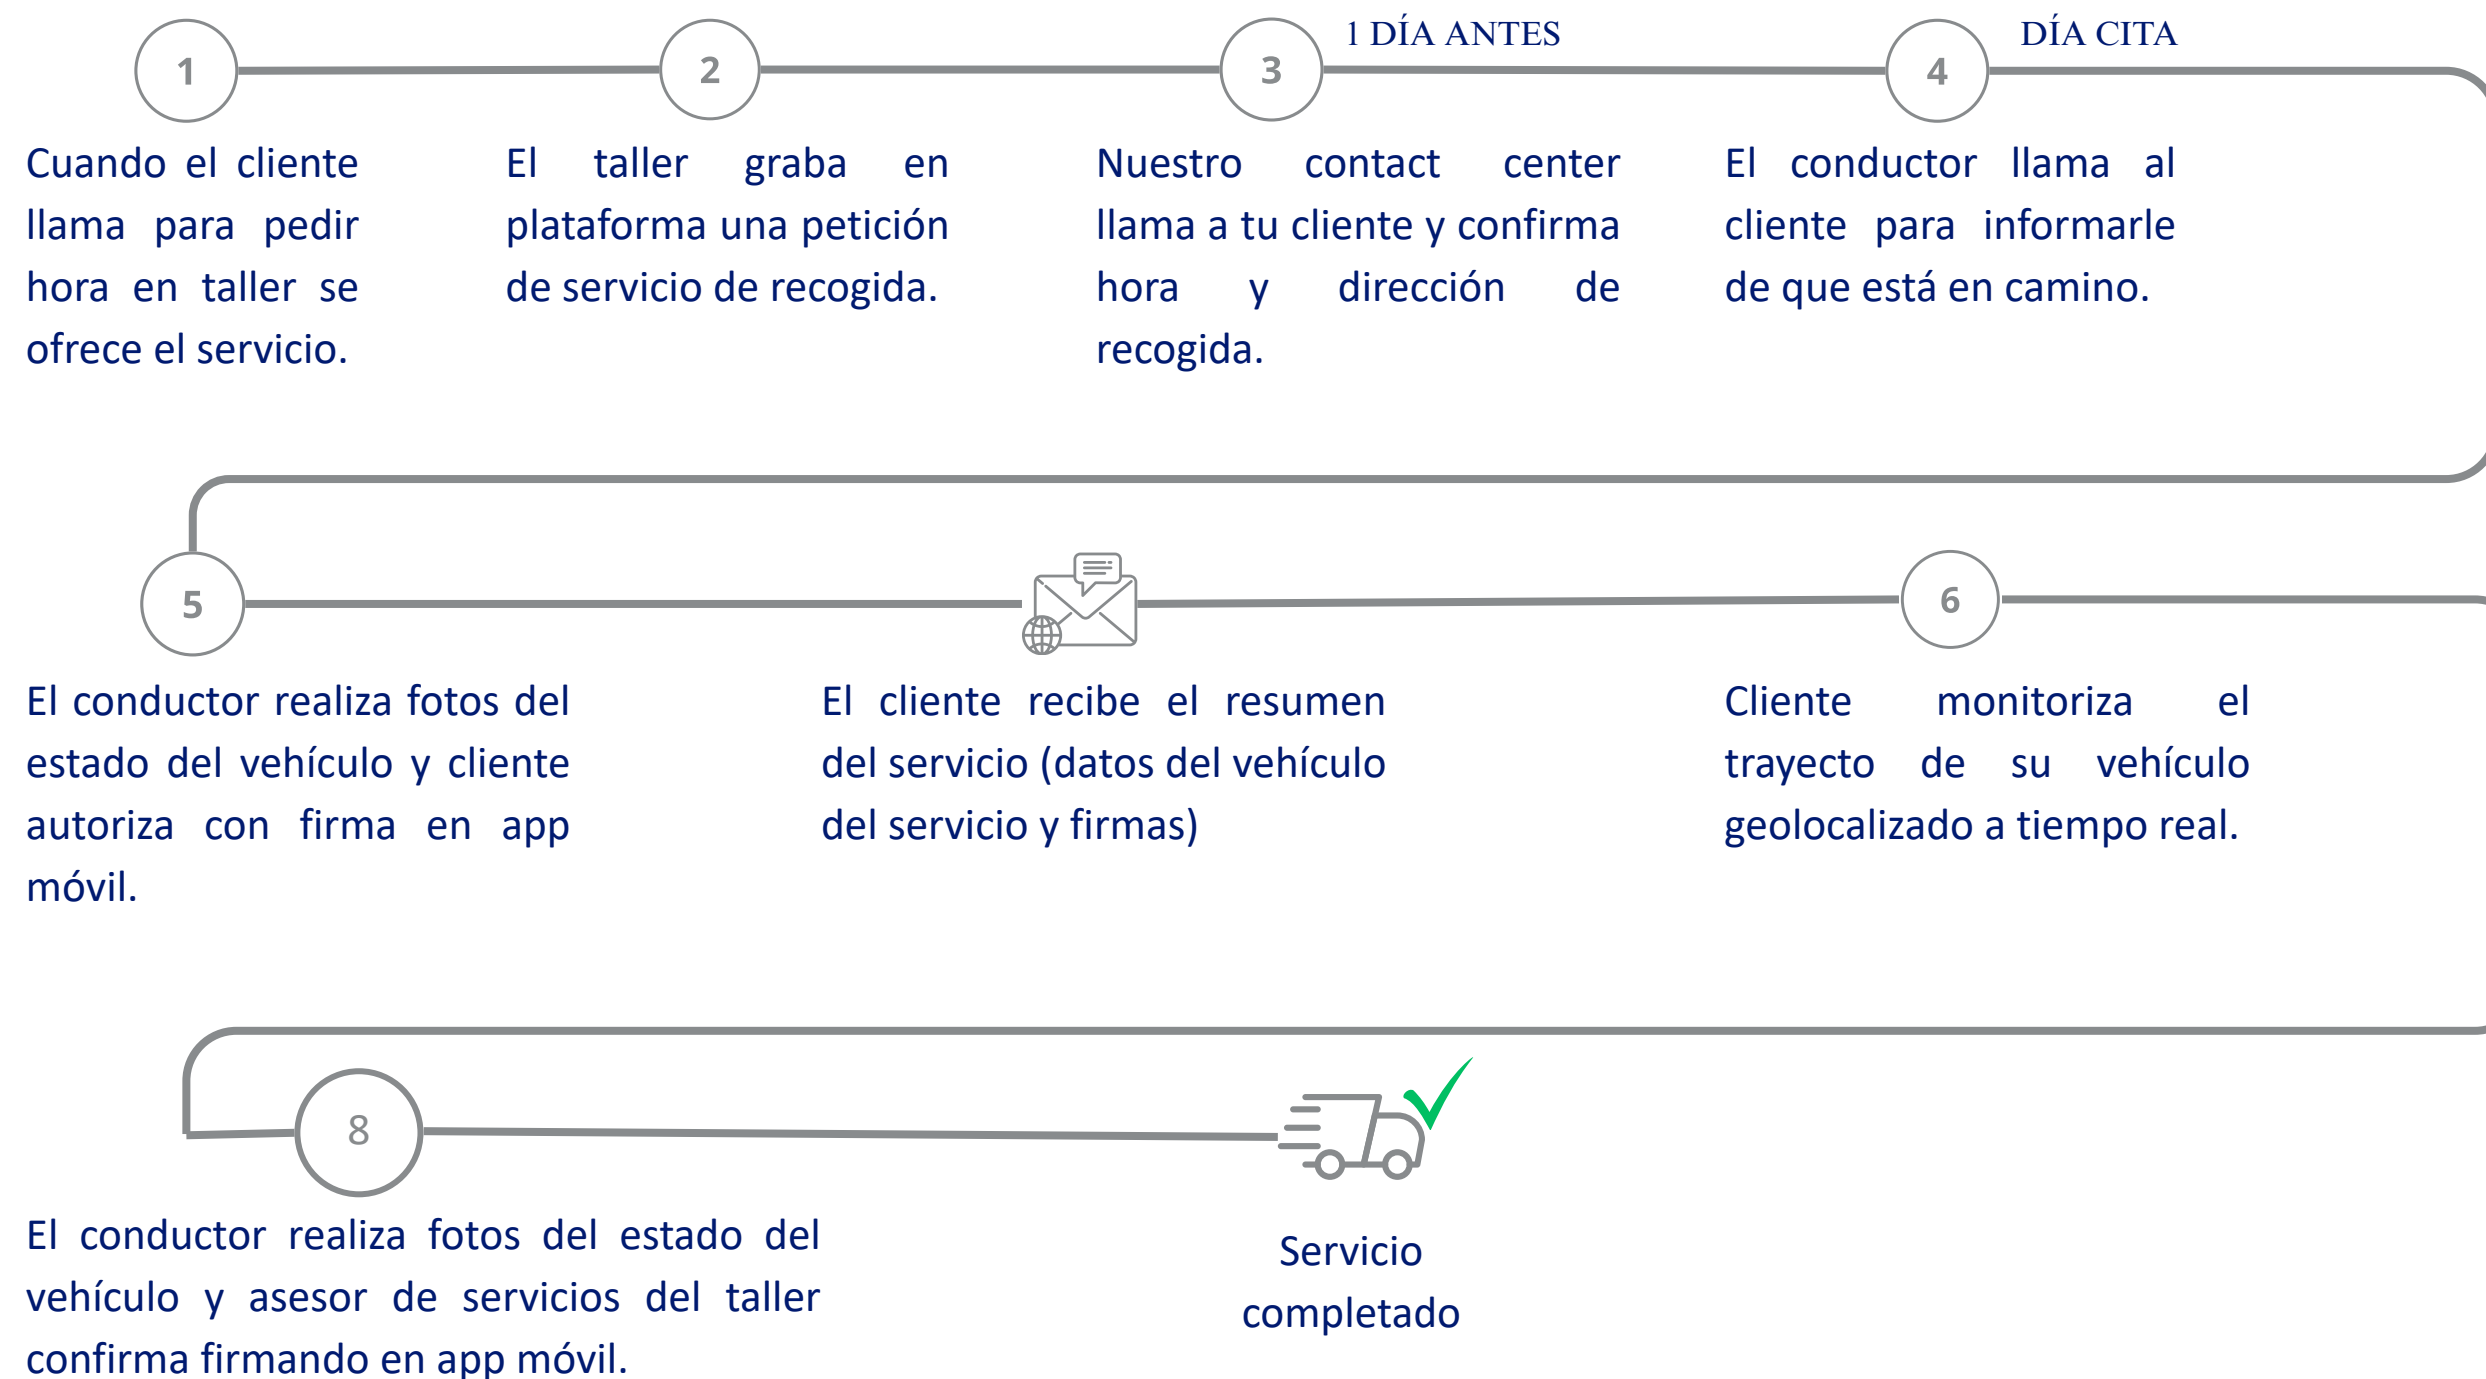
1

Cuando el cliente llama para pedir hora en taller se ofrece el servicio.

2

El taller graba en plataforma una petición de servicio de recogida.

1 DÍA ANTES

3

Nuestro contact center llama a tu cliente y confirma hora y dirección de recogida.

DÍA CITA

4

El conductor llama al cliente para informarle de que está en camino.

5

El conductor realiza fotos del estado del vehículo y cliente autoriza con firma en app móvil.

El cliente recibe el resumen del servicio (datos del vehículo del servicio y firmas)

6

Cliente monitoriza el trayecto de su vehículo geolocalizado a tiempo real.

8

El conductor realiza fotos del estado del vehículo y asesor de servicios del taller confirma firmando en app móvil.

Servicio completado